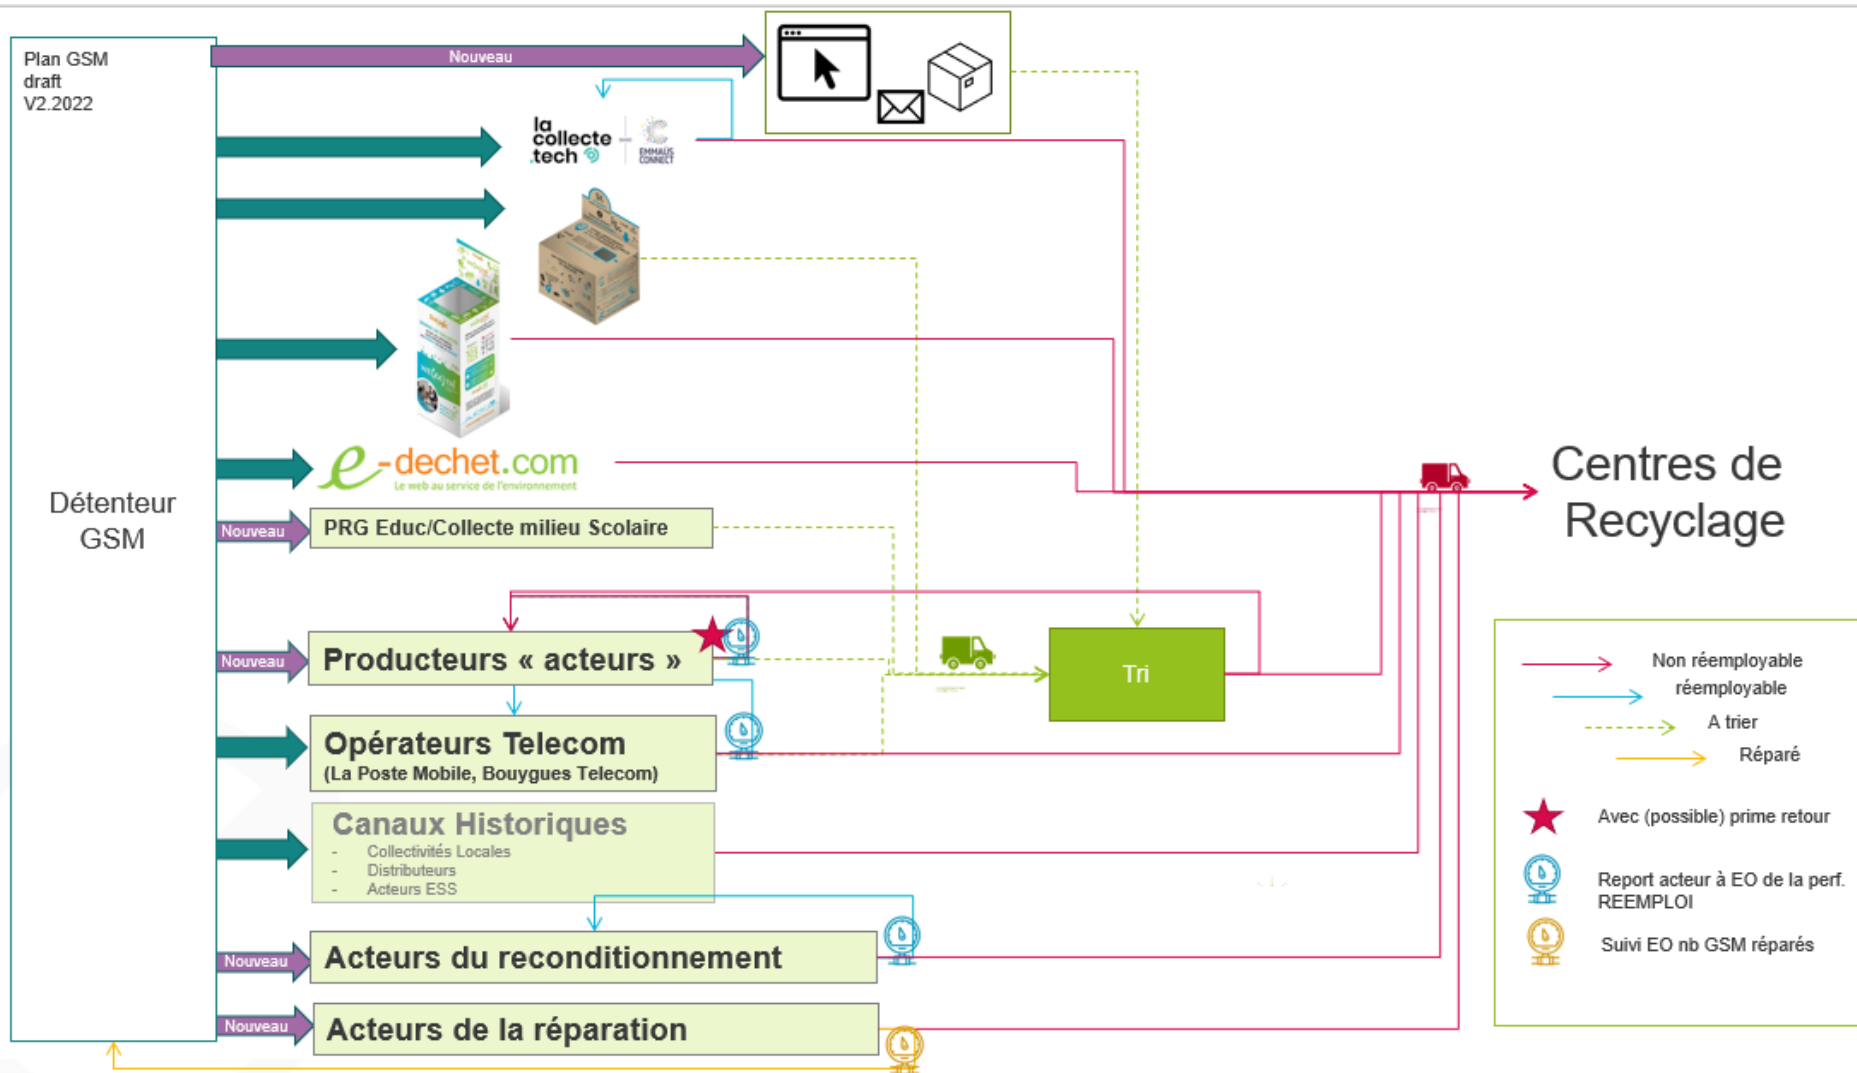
Plan GSM
draft
V2.2022

Nouveau

la collecte .tech

EMMAUS CONNECT

Détenteur GSM

e-dechet.com
Le web au service de l'environnement

Nouveau

PRG Educ/Collecte milieu Scolaire

Nouveau

Producteurs « acteurs »

Opérateurs Telecom
(La Poste Mobile, Bouygues Telecom)

Canaux Historiques
- Collectivités Locales
- Distributeurs
- Acteurs ESS

Nouveau

Acteurs du reconditionnement

Nouveau

Acteurs de la réparation

Tri

Centres de Recyclage

Non réemployable
réemployable
A trier
Réparé

Avec (possible) prime retour

Report acteur à EO de la perf. REEMPLOI

Suivi EO nb GSM réparés